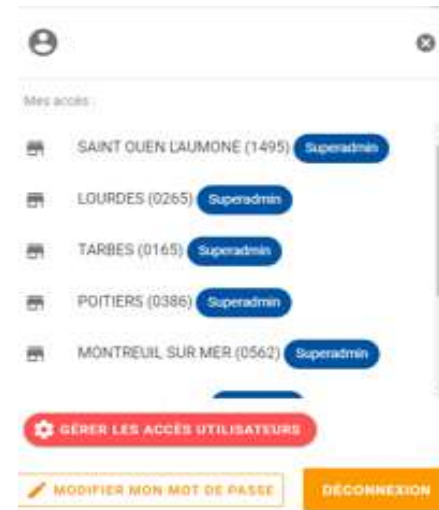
Mes accès :

SAINT OUEN LAUMONE (1495) Superadmin

LOURDES (0265) Superadmin

TARBES (0165) Superadmin

POITIERS (0386) Superadmin

MONTREUIL SUR MER (0562) Superadmin

GÉRER LES ACCÈS UTILISATEURS

MODIFIER MON MOT DE PASSE

DÉCONNEXION